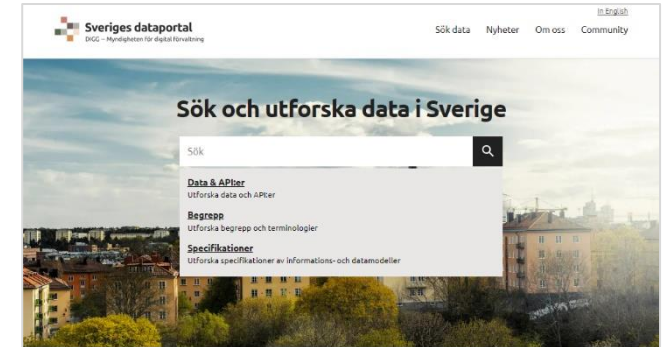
In English

Sveriges dataportal
DIGG – Myndigheten för digital förvaltning

Sök data Nyheter Om oss Community

Sök och utforska data i Sverige

Sök

Data & API:er
Utforska data och API:er

Begrepp
Utforska begrepp och terminologier

Specifikationer
Utforska specifikationer av informations- och datamodeller